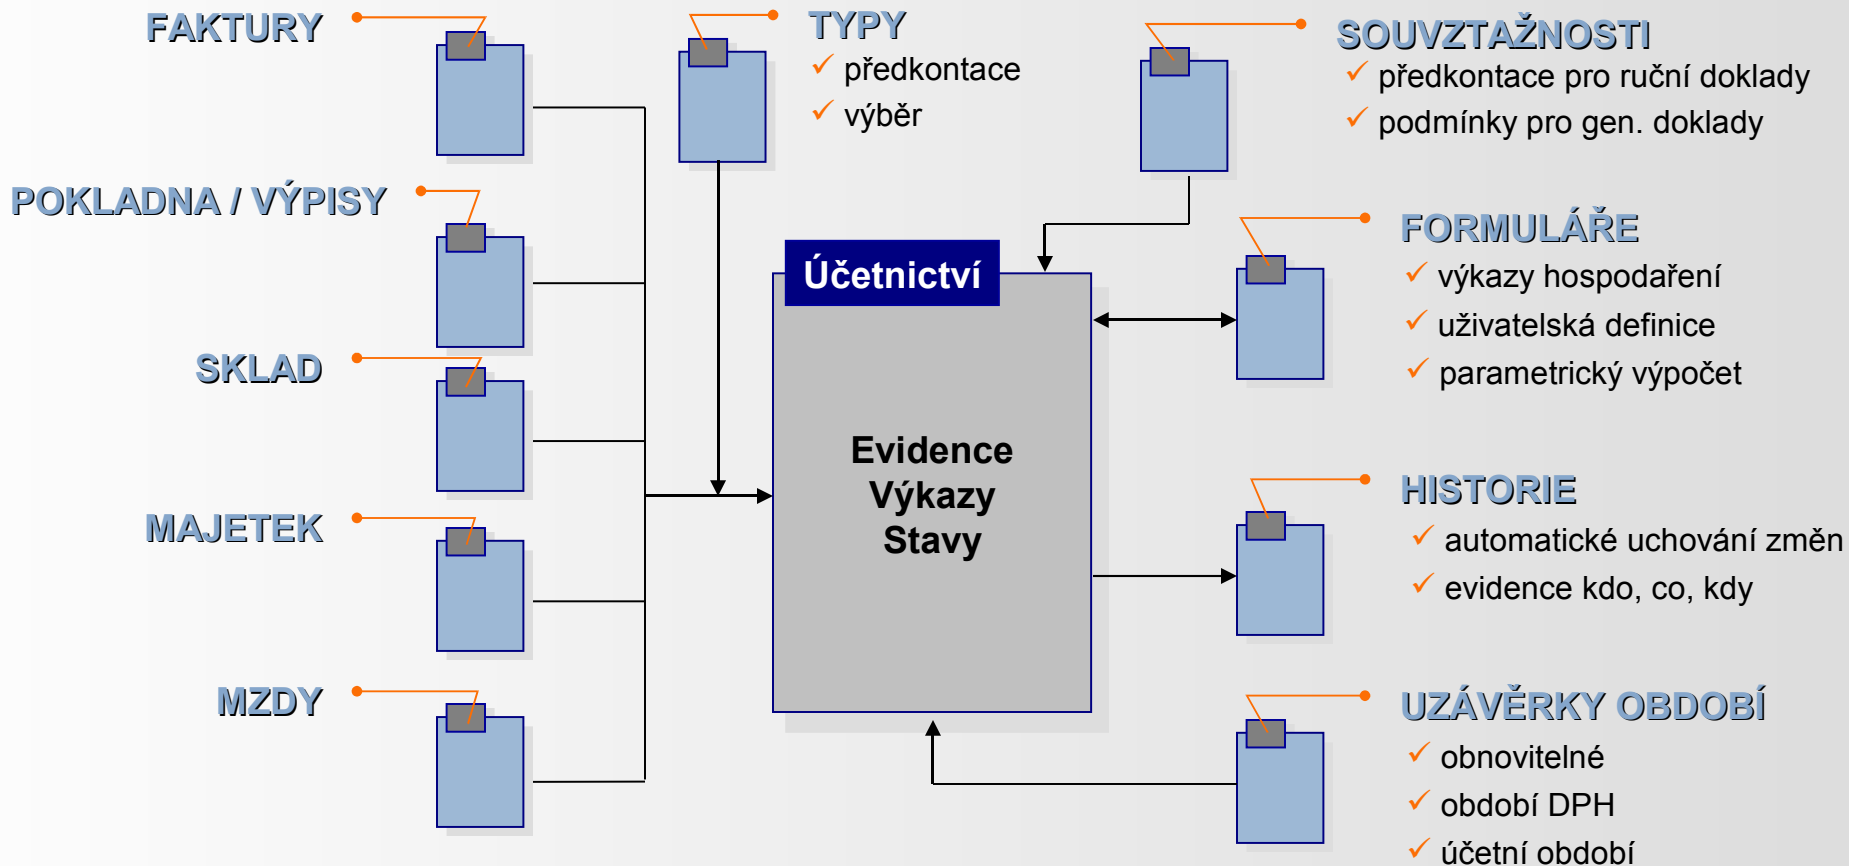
FAKTURY

POKLADNA / VÝPISY

SKLAD

MAJETEK

MZDY

TYPY
✓ předkontace
✓ výběr

SOUVZTAŽNOSTI
✓ předkontace pro ruční doklady
✓ podmínky pro gen. doklady

Účetnictví

Evidence
Výkazy
Stavy

FORMULÁŘE
✓ výkazy hospodaření
✓ uživatelská definice
✓ parametrický výpočet

HISTORIE
✓ automatické uchování změn
✓ evidence kdo, co, kdy

UZÁVĚRKY OBDOBÍ
✓ obnovitelné
✓ období DPH
✓ účetní období